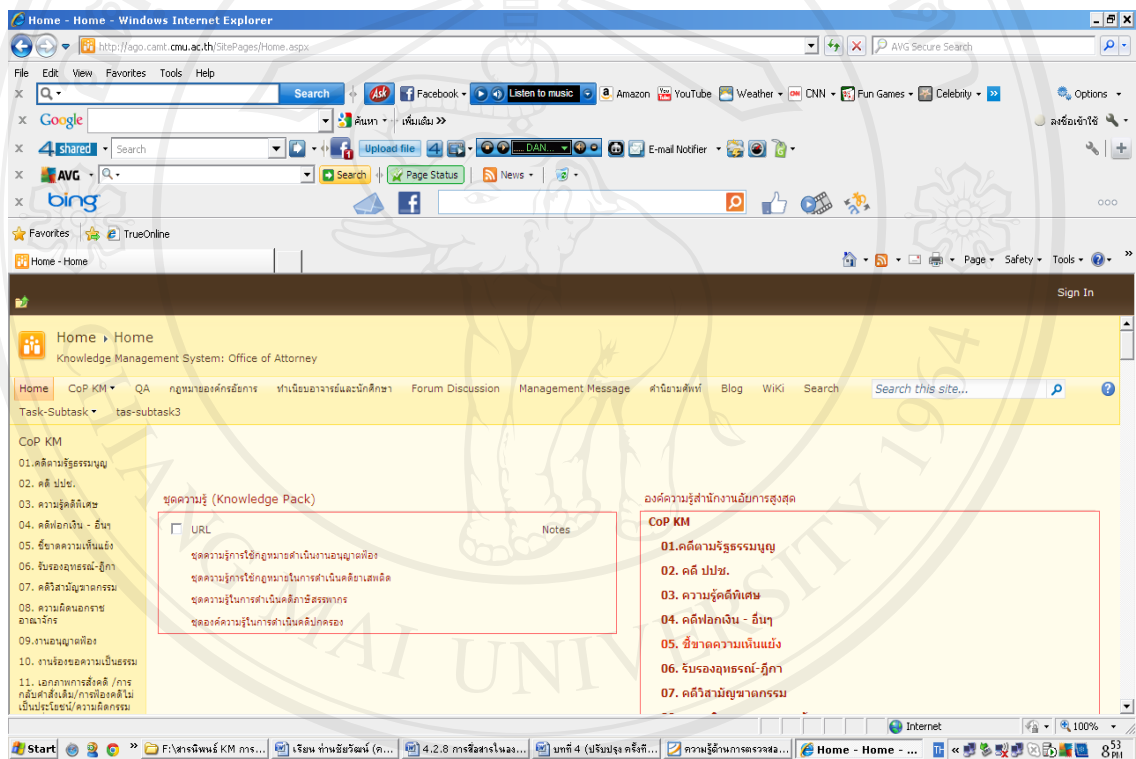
Home - Home - Windows Internet Explorer

http://ago.camt.cmu.ac.th/SitePages/Home.aspx

AVG Secure Search

File Edit View Favorites Tools Help

Search

Facebook Listen to music Amazon YouTube Weather CNN Fun Games Celebrity Options

Google ค้นหา เพิ่มเติม ลงชื่อเข้าใช้

4shared Search Upload file DAN... E-mail Notifier

AVG Search Page Status News

bing

Favorites TrueOnline

Home - Home

Page Safety Tools

Sign In

Home › Home
Knowledge Management System: Office of Attorney

Home CoP KM QA กฎหมายองค์กรอัยการ ทำเนียบอาจารย์และนักศึกษา Forum Discussion Management Message คำนิยามศัพท์ Blog WiKi Search Search this site...
Task-Subtask tas-subtask3

CoP KM
01.คดีตามรัฐธรรมนูญ
02. คดี ปปช.
03. ความรู้คดีพิเศษ
04. คดีฟอกเงิน - อื่นๆ
05. ชี้ขาดความเห็นแย้ง
06. รับรองอุทธรณ์-ฎีกา
07. คดีวิสามัญฆาตกรรม
08. ความผิดนอกราชอาณาจักร
09.งานอนุญาตฟ้อง
10. งานร้องขอความเป็นธรรม
11. เอกภาพการสั่งคดี /การกลับคำสั่งเดิม/การฟ้องคดีไม่เป็นประโยชน์/ความผิดกรรม

ชุดความรู้ (Knowledge Pack)

| URL | Notes |
|---|---|
| ชุดความรู้การใช้กฎหมายดำเนินงานอนุญาตฟ้อง | |
| ชุดความรู้การใช้กฎหมายในการดำเนินคดียาเสพติด | |
| ชุดความรู้ในการดำเนินคดีภาษีสรรพากร | |
| ชุดองค์ความรู้ในการดำเนินคดีปกครอง | |

องค์ความรู้สำนักงานอัยการสูงสุด

CoP KM
01.คดีตามรัฐธรรมนูญ
02. คดี ปปช.
03. ความรู้คดีพิเศษ
04. คดีฟอกเงิน - อื่นๆ
05. ชี้ขาดความเห็นแย้ง
06. รับรองอุทธรณ์-ฎีกา
07. คดีวิสามัญฆาตกรรม

Internet 100%

Start F:\สารนิพนธ์ KM การ... เรียน ท่านชัยวัฒน์ (ค... 4.2.8 การสื่อสารในอง... บทที่ 4 (ปรับปรุง ครั้งที่... ความรู้ด้านการตรวจสอ... Home - Home - ... 8:53 PM